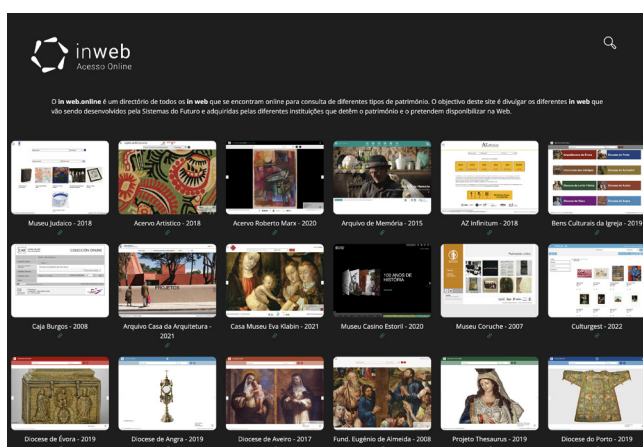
inweb
Acesso Online

O in web.online é um directório de todos os in web que se encontram online para consulta de diferentes tipos de património. O objectivo deste site é divulgar os diferentes in web que vão sendo desenvolvidos pela Sistemas do Futuro e adquiridas pelas diferentes instituições que detêm o património e o pretendem disponibilizar na Web.

Museu Judaico - 2018

Acervo Artístico - 2018

Acervo Roberto Marx - 2020

Arquivo de Memória - 2015

AZ Infinitum - 2018

Bens Culturais da Igreja - 2019

Caja Burgos - 2008

Arquivo Casa da Arquitetura - 2021

Casa Museu Eva Klabin - 2021

Museu Casino Estoril - 2020

Museu Coruche - 2007

Culturgest - 2022

Diocese de Évora - 2019

Diocese de Angra - 2019

Diocese de Aveiro - 2017

Fund. Eugénio de Almeida - 2008

Projeto Thesaurus - 2019

Diocese do Porto - 2019